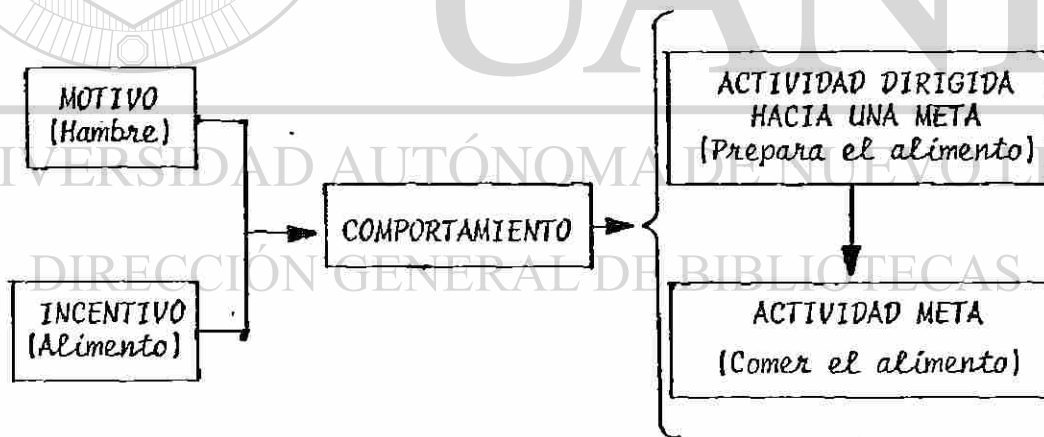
MOTIVO
(Hambre)

INCENTIVO
(Alimento)

COMPORTAMIENTO

ACTIVIDAD DIRIGIDA HACIA UNA META
(Prepara el alimento)

ACTIVIDAD META
(Comer el alimento)

UNIVERSIDAD AUTÓNOMA DE NUEVO LEÓN
DIRECCIÓN GENERAL DE BIBLIOTECAS